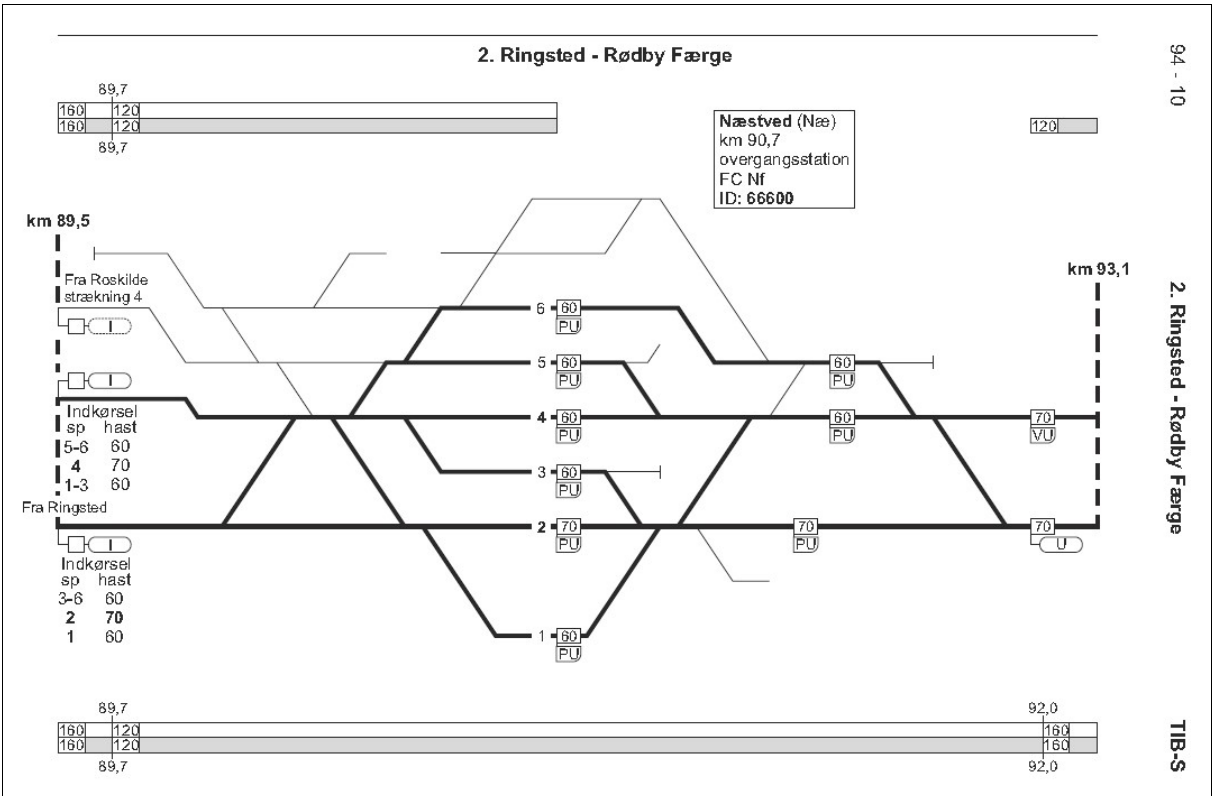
2. Ringsted - Rødby Færge

94 - 10

89,7
160 120
160 120
89,7

Næstved (Næ)
km 90,7
overgangsstation
FC Nf
ID: 66600

120

km 89,5

Fra Roskilde strækning 4

I

I

Indkørsel
sp hast
5-6 60
4 70
1-3 60

Fra Ringsted

I

Indkørsel
sp hast
3-6 60
2 70
1 60

6 60 PU
5 60 PU
4 60 PU
3 60 PU
2 70 PU
1 60 PU

60 PU
60 PU
70 PU
70 VU
70 U

km 93,1

2. Ringsted - Rødby Færge

89,7
160 120
160 120
89,7

92,0
160
160
92,0

TIB-S